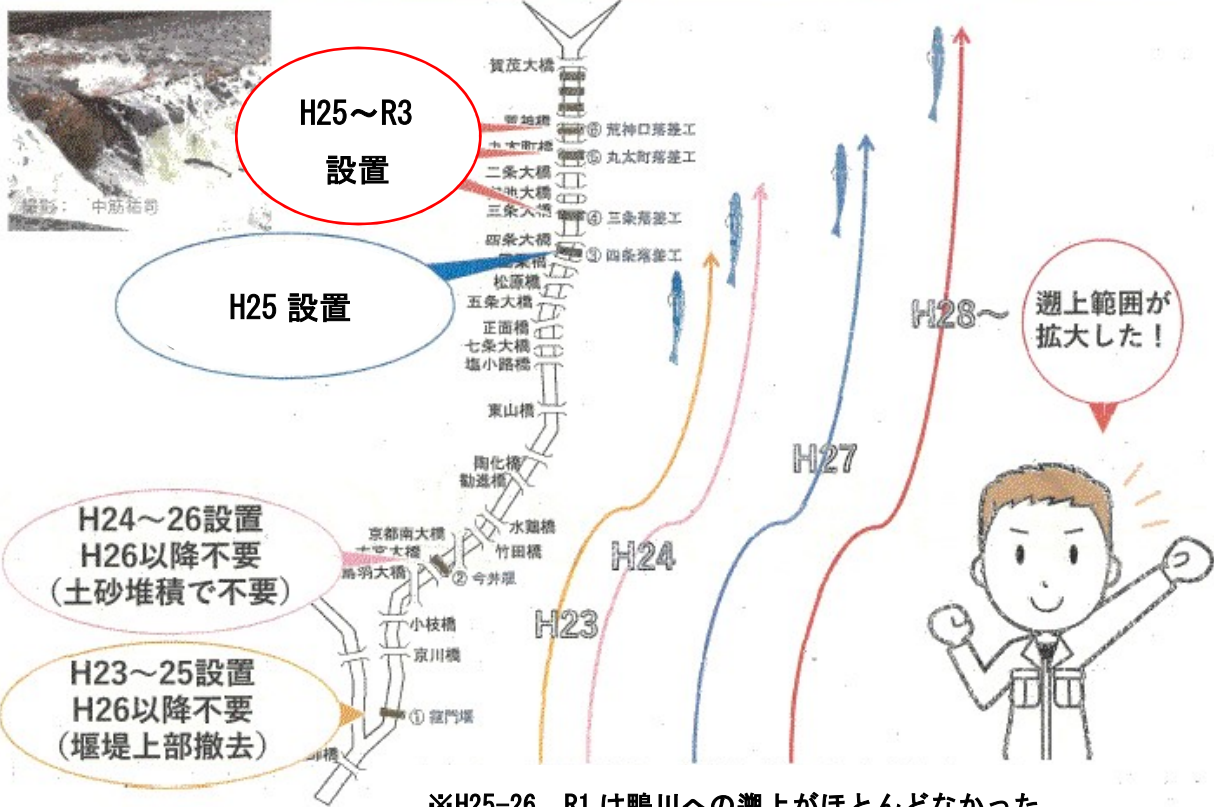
撮影： 中筋祐司

H25～R3
設置

H25 設置

H24～26設置
H26以降不要
（土砂堆積で不要）

H23～25設置
H26以降不要
（堰堤上部撤去）

賀茂大橋
荒神橋 ⑥ 荒神口落差工
丸太町橋 ⑤ 丸太町落差工
二条大橋
御池大橋
三条大橋 ④ 三条落差工
四条大橋 ③ 四条落差工
団栗橋
松原橋
五条大橋
正面橋
七条大橋
塩小路橋
東山橋
陶化橋
勧進橋
水鶏橋
竹田橋
京都南大橋
小宮大橋
鴨羽大橋
② 今井堰
小枝橋
京川橋
① 鴨門堰
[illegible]橋

H23
H24
H27
H28～

遡上範囲が
拡大した！

※H25-26、R1は鴨川への遡上がほとんどなかった